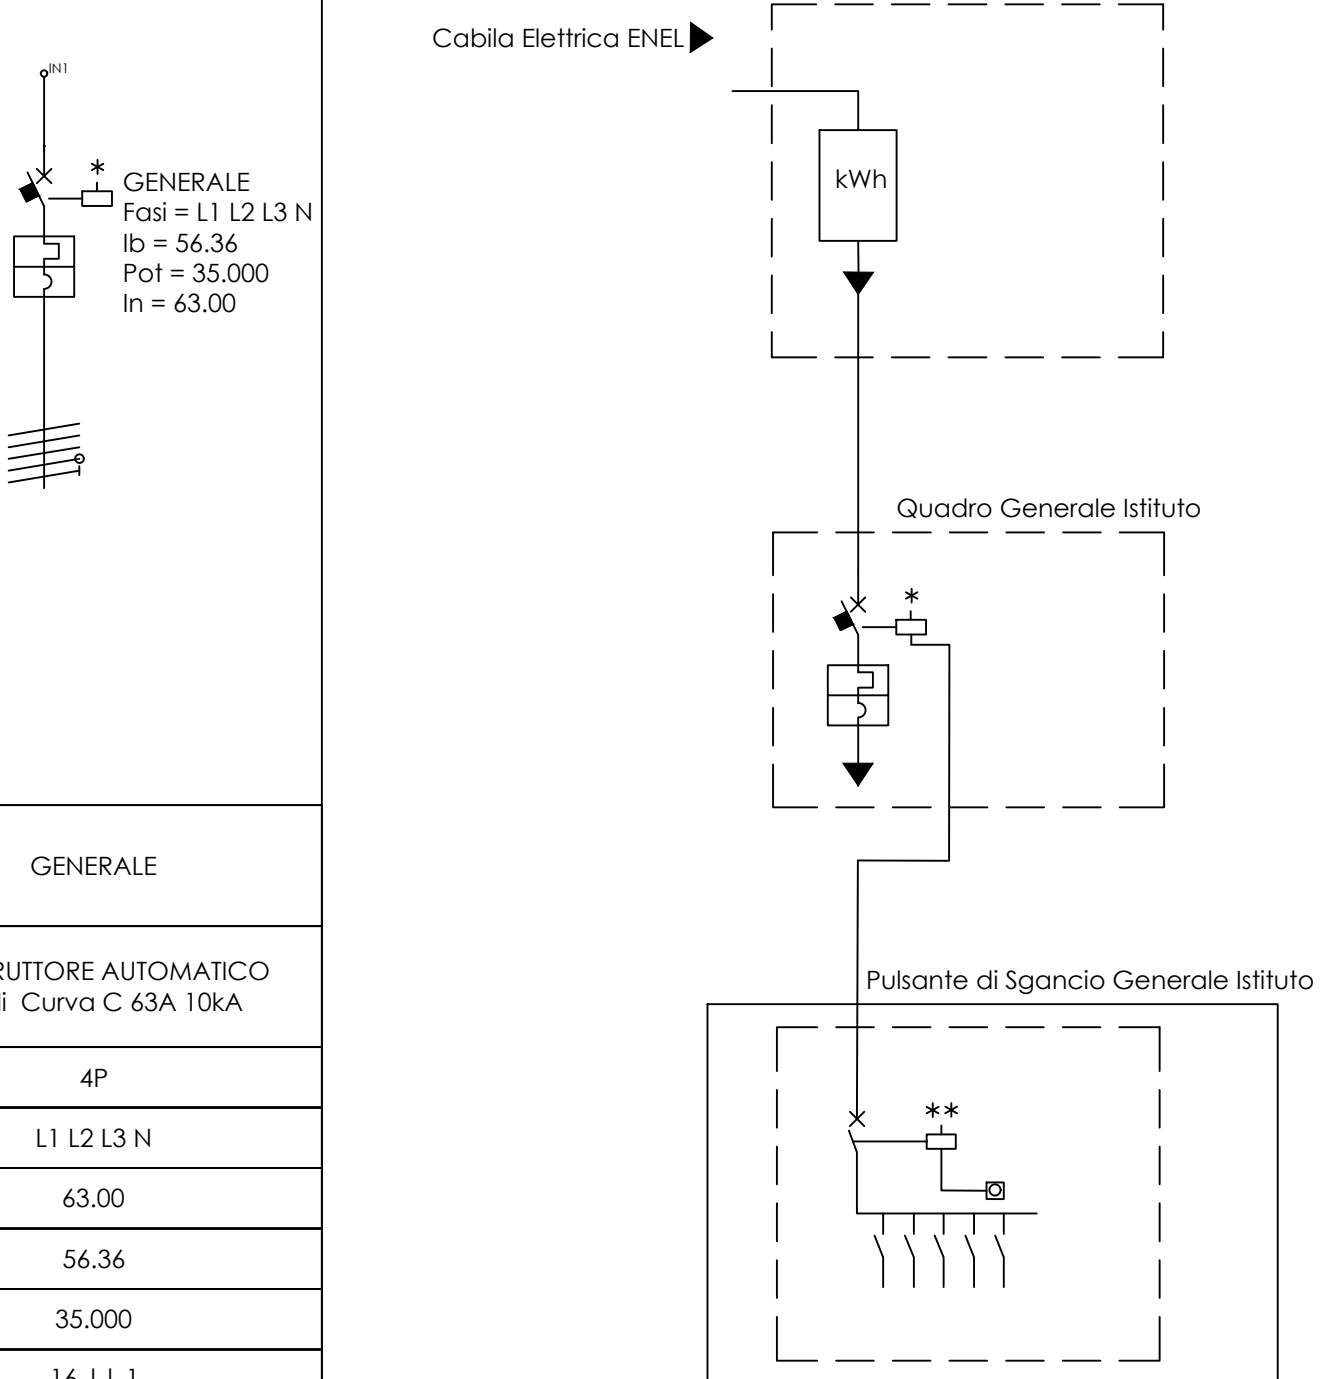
IN1

*

GENERALE
Fasi = L1 L2 L3 N
Ib = 56.36
Pot = 35.000
In = 63.00

GENERALE

RUTTORE AUTOMATICO
i Curva C 63A 10kA

4P

L1 L2 L3 N

63.00

56.36

35.000

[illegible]

Cabila Elettrica ENEL

kWh

Quadro Generale Istituto

*

Pulsante di Sgancio Generale Istituto

**